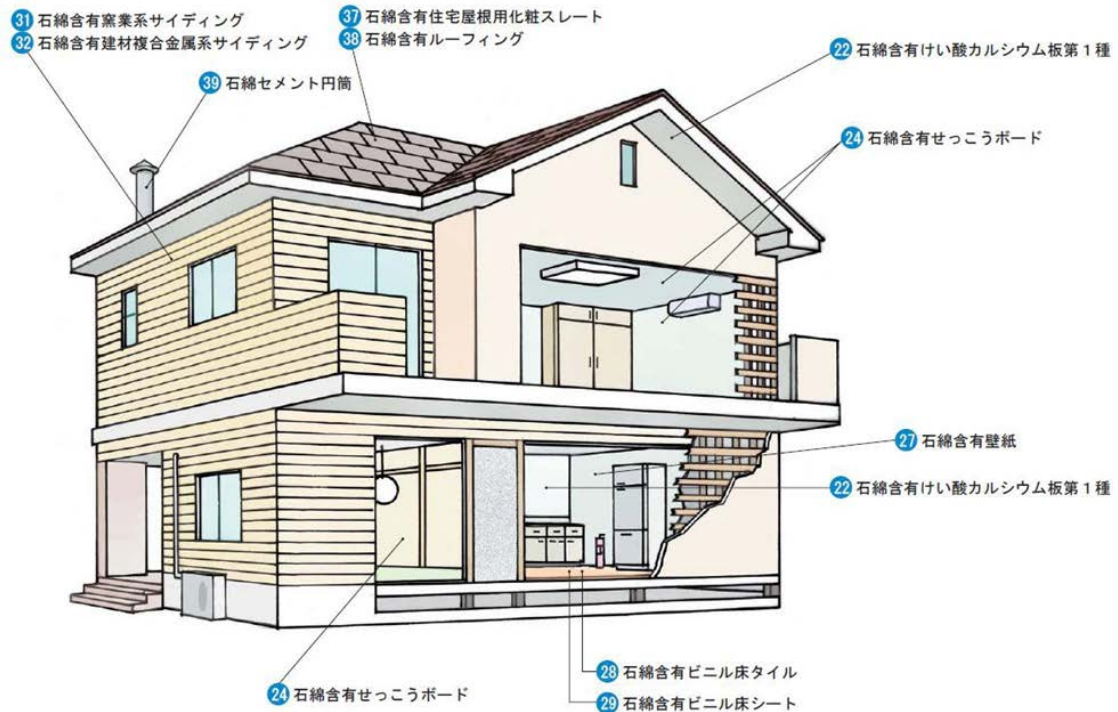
31 石綿含有窯業系サイディング
32 石綿含有建材複合金属系サイディング
39 石綿セメント円筒
37 石綿含有住宅屋根用化粧スレート
38 石綿含有ルーフィング
22 石綿含有けい酸カルシウム板第１種
24 石綿含有せっこうボード
27 石綿含有壁紙
22 石綿含有けい酸カルシウム板第１種
24 石綿含有せっこうボード
28 石綿含有ビニル床タイル
29 石綿含有ビニル床シート